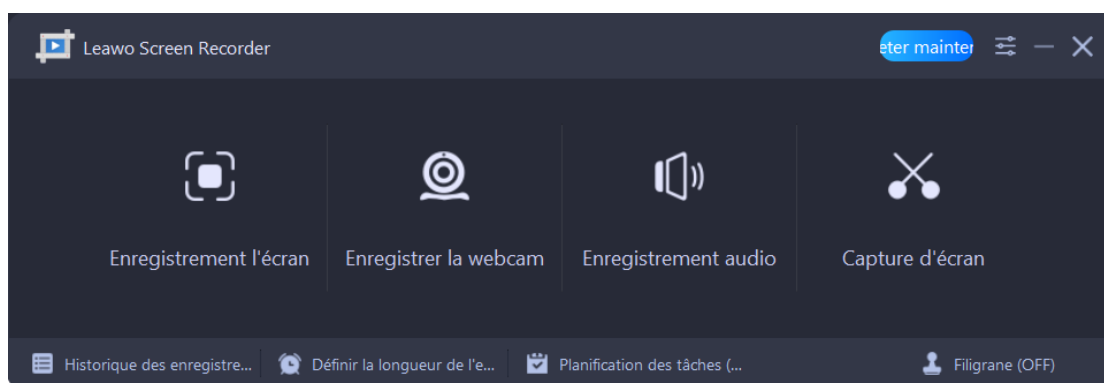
Leawo Screen Recorder

eter mainter

Enregistrement l'écran

Enregistrer la webcam

Enregistrement audio

Capture d'écran

Historique des enregistre...

Définir la longueur de l'e...

Planification des tâches (...

Filigrane (OFF)